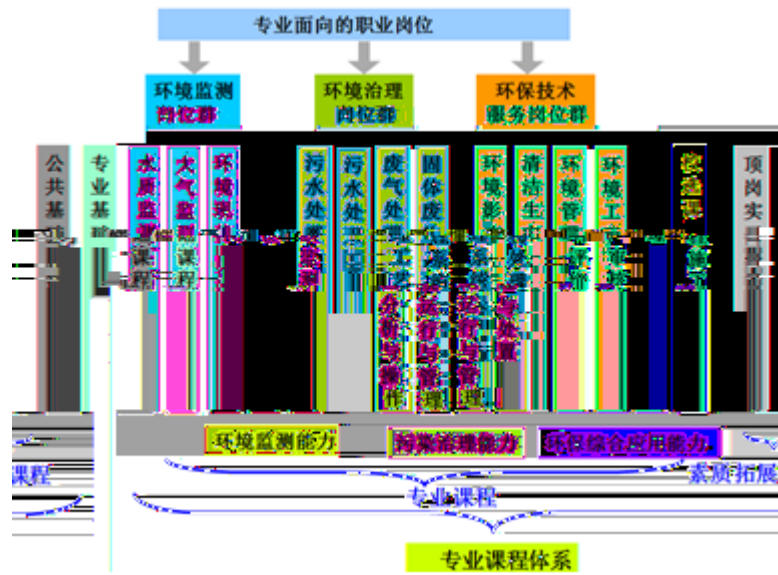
专业面向的职业岗位

环境监测岗位群

环境治理岗位群

环保技术服务岗位群

公共基础

专业基础

水质监测课程

大气监测课程

环境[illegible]

污水处理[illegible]

污水处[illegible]

废气处理工艺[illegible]

固体废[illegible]

环境影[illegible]

清洁生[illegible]

环境管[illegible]

环境工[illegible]

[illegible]

顶岗实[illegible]

环境监测能力

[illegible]

环保综合应用能力

课程

素质拓展

专业课程

专业课程体系